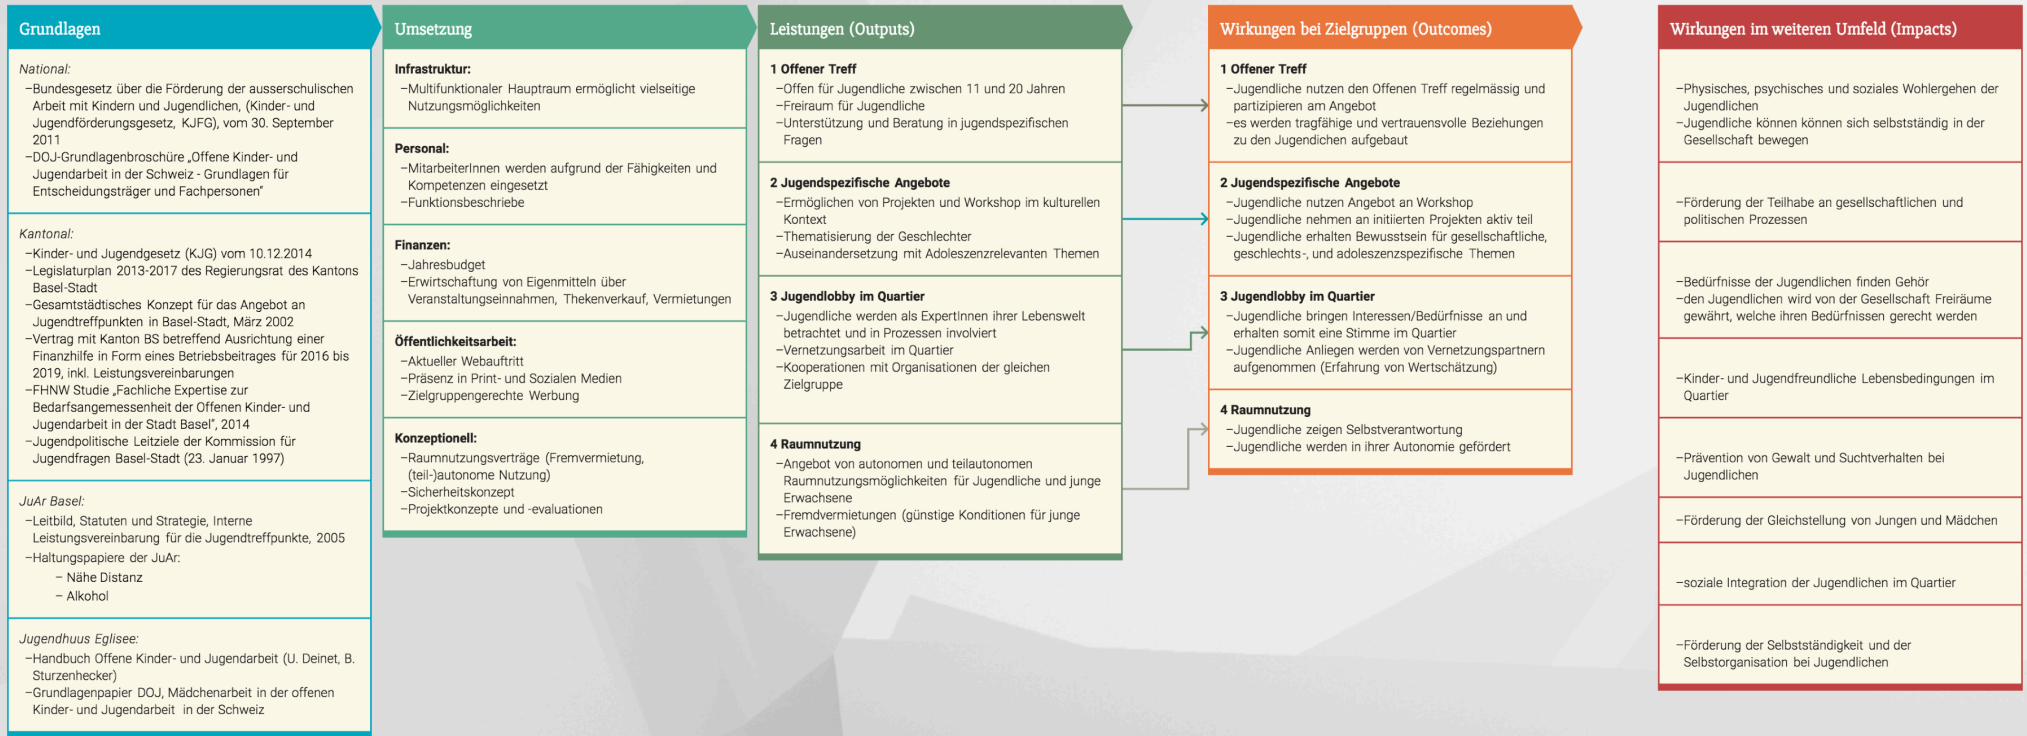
Grundlagen

National:
–Bundesgesetz über die Förderung der ausserschulischen Arbeit mit Kindern und Jugendlichen, (Kinder- und Jugendförderungsgesetz, KJFG), vom 30. September 2011
–DOJ-Grundlagenbroschüre „Offene Kinder- und Jugendarbeit in der Schweiz - Grundlagen für Entscheidungsträger und Fachpersonen"

Kantonal:
–Kinder- und Jugendgesetz (KJG) vom 10.12.2014
–Legislaturplan 2013-2017 des Regierungsrat des Kantons Basel-Stadt
–Gesamtstädtisches Konzept für das Angebot an Jugendtreffpunkten in Basel-Stadt, März 2002
–Vertrag mit Kanton BS betreffend Ausrichtung einer Finanzhilfe in Form eines Betriebsbeitrages für 2016 bis 2019, inkl. Leistungsvereinbarungen
–FHNW Studie „Fachliche Expertise zur Bedarfsangemessenheit der Offenen Kinder- und Jugendarbeit in der Stadt Basel", 2014
–Jugendpolitische Leitziele der Kommission für Jugendfragen Basel-Stadt (23. Januar 1997)

JuAr Basel:
–Leitbild, Statuten und Strategie, Interne Leistungsvereinbarung für die Jugendtreffpunkte, 2005
–Haltungspapiere der JuAr:
– Nähe Distanz
– Alkohol

Jugendhuus Eglisee:
–Handbuch Offene Kinder- und Jugendarbeit (U. Deinet, B. Sturzenhecker)
–Grundlagenpapier DOJ, Mädchenarbeit in der offenen Kinder- und Jugendarbeit in der Schweiz

Umsetzung

Infrastruktur:
–Multifunktionaler Hauptraum ermöglicht vielseitige Nutzungsmöglichkeiten

Personal:
–MitarbeiterInnen werden aufgrund der Fähigkeiten und Kompetenzen eingesetzt
–Funktionsbeschriebe

Finanzen:
–Jahresbudget
–Erwirtschaftung von Eigenmitteln über Veranstaltungseinnahmen, Thekenverkauf, Vermietungen

Öffentlichkeitsarbeit:
–Aktueller Webauftritt
–Präsenz in Print- und Sozialen Medien
–Zielgruppengerechte Werbung

Konzeptionell:
–Raumnutzungsverträge (Fremvermietung, (teil-)autonome Nutzung)
–Sicherheitskonzept
–Projektkonzepte und -evaluationen

Leistungen (Outputs)

1 Offener Treff
–Offen für Jugendliche zwischen 11 und 20 Jahren
–Freiraum für Jugendliche
–Unterstützung und Beratung in jugendspezifischen Fragen

2 Jugendspezifische Angebote
–Ermöglichen von Projekten und Workshop im kulturellen Kontext
–Thematisierung der Geschlechter
–Auseinandersetzung mit Adoleszenzrelevanten Themen

3 Jugendlobby im Quartier
–Jugendliche werden als ExpertInnen ihrer Lebenswelt betrachtet und in Prozessen involviert
–Vernetzungsarbeit im Quartier
–Kooperationen mit Organisationen der gleichen Zielgruppe

4 Raumnutzung
–Angebot von autonomen und teilautonomen Raumnutzungsmöglichkeiten für Jugendliche und junge Erwachsene
–Fremdvermietungen (günstige Konditionen für junge Erwachsene)

Wirkungen bei Zielgruppen (Outcomes)

1 Offener Treff
–Jugendliche nutzen den Offenen Treff regelmässig und partizipieren am Angebot
–es werden tragfähige und vertrauensvolle Beziehungen zu den Jugendlichen aufgebaut

2 Jugendspezifische Angebote
–Jugendliche nutzen Angebot an Workshop
–Jugendliche nehmen an initiierten Projekten aktiv teil
–Jugendliche erhalten Bewusstsein für gesellschaftliche, geschlechts-, und adoleszenzspezifische Themen

3 Jugendlobby im Quartier
–Jugendliche bringen Interessen/Bedürfnisse an und erhalten somit eine Stimme im Quartier
–Jugendliche Anliegen werden von Vernetzungspartnern aufgenommen (Erfahrung von Wertschätzung)

4 Raumnutzung
–Jugendliche zeigen Selbstverantwortung
–Jugendliche werden in ihrer Autonomie gefördert

Wirkungen im weiteren Umfeld (Impacts)

–Physisches, psychisches und soziales Wohlergehen der Jugendlichen
–Jugendliche können können sich selbstständig in der Gesellschaft bewegen

–Förderung der Teilhabe an gesellschaftlichen und politischen Prozessen

–Bedürfnisse der Jugendlichen finden Gehör
–den Jugendlichen wird von der Gesellschaft Freiräume gewährt, welche ihren Bedürfnissen gerecht werden

–Kinder- und Jugendfreundliche Lebensbedingungen im Quartier

–Prävention von Gewalt und Suchtverhalten bei Jugendlichen

–Förderung der Gleichstellung von Jungen und Mädchen

–soziale Integration der Jugendlichen im Quartier

–Förderung der Selbstständigkeit und der Selbstorganisation bei Jugendlichen